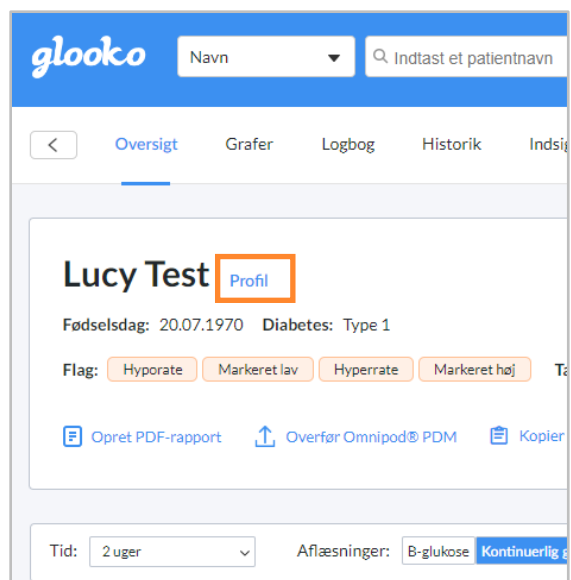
glooko

Navn

Indtast et patientnavn

Oversigt Grafer Logbog Historik Indsig

Lucy Test Profil

Fødselsdag: 20.07.1970 Diabetes: Type 1

Flag: Hyporate Markeret lav Hyperrate Markeret høj Ta

Opret PDF-rapport Overfør Omnipod® PDM Kopier

Tid: 2 uger

Aflæsninger: B-glukose Kontinuerlig g